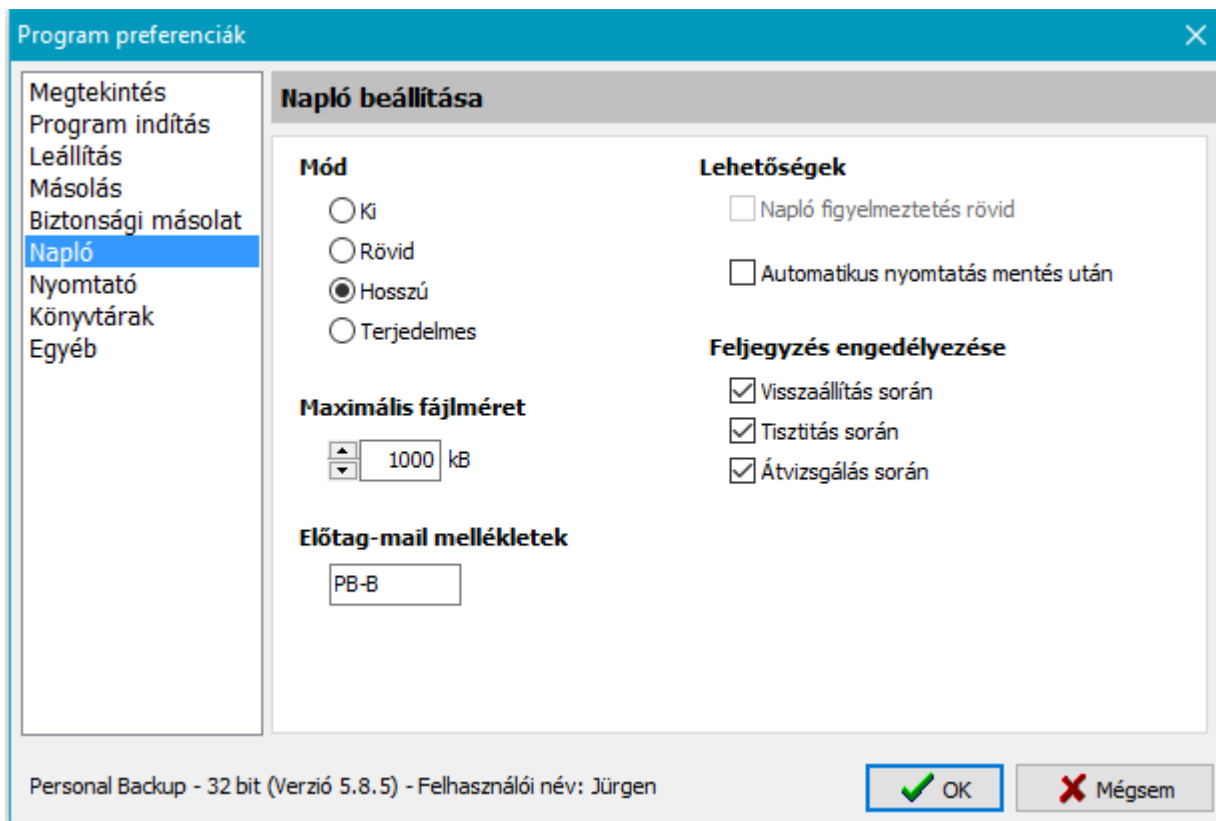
Program preferenciák

Megtekintés
Program indítás
Leállítás
Másolás
Biztonsági másolat
Napló
Nyomtató
Könyvtárak
Egyéb

Napló beállítása

Mód
Ki
Rövid
Hosszú
Terjedelmes

Maximális fájlméret
1000 kB

Előtag-mail mellékletek
PB-B

Lehetőségek
Napló figyelmeztetés rövid
Automatikus nyomtatás mentés után

Feljegyzés engedélyezése
Visszaállítás során
Tisztitás során
Átvizsgálás során

Personal Backup - 32 bit (Verzió 5.8.5) - Felhasználói név: Jürgen

OK
Mégsem